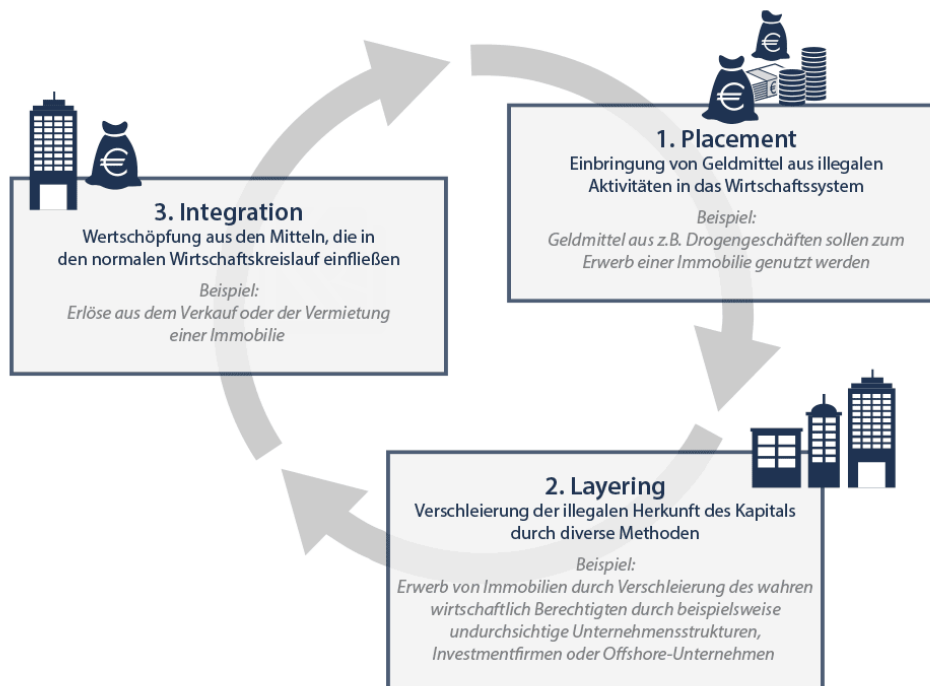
1. Placement
Einbringung von Geldmittel aus illegalen Aktivitäten in das Wirtschaftssystem

Beispiel:
Geldmittel aus z.B. Drogengeschäften sollen zum Erwerb einer Immobilie genutzt werden

2. Layering
Verschleierung der illegalen Herkunft des Kapitals durch diverse Methoden

Beispiel:
Erwerb von Immobilien durch Verschleierung des wahren wirtschaftlich Berechtigten durch beispielsweise undurchsichtige Unternehmensstrukturen, Investmentfirmen oder Offshore-Unternehmen

3. Integration
Wertschöpfung aus den Mitteln, die in den normalen Wirtschaftskreislauf einfließen

Beispiel:
Erlöse aus dem Verkauf oder der Vermietung einer Immobilie